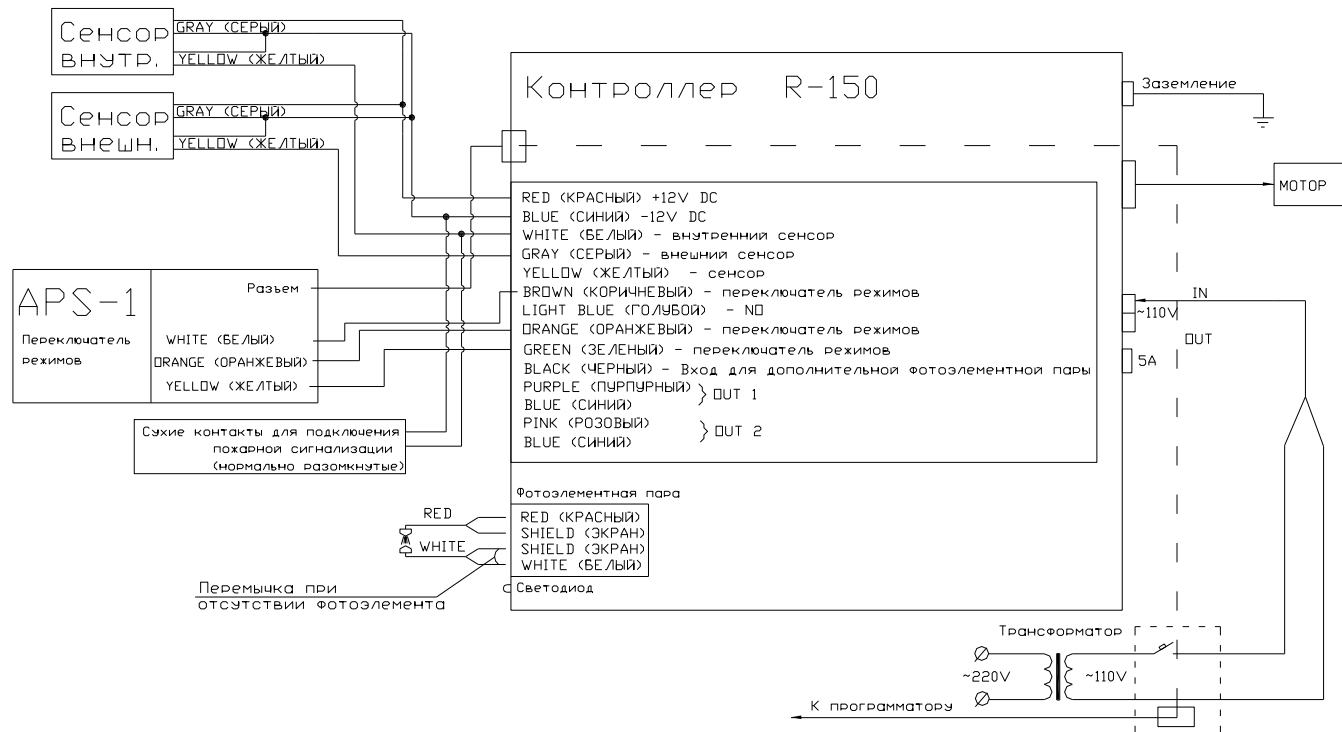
Сенсор внутр.
GRAY (СЕРЫЙ)
YELLOW (ЖЕЛТЫЙ)

Сенсор внешн.
GRAY (СЕРЫЙ)
YELLOW (ЖЕЛТЫЙ)

Контроллер R-150

Заземление

МОТОР

RED (КРАСНЫЙ) +12V DC
BLUE (СИНИЙ) -12V DC
WHITE (БЕЛЫЙ) - внутренний сенсор
GRAY (СЕРЫЙ) - внешний сенсор
YELLOW (ЖЕЛТЫЙ) - сенсор
BROWN (КОРИЧНЕВЫЙ) - переключатель режимов
LIGHT BLUE (ГОЛУБОЙ) - NO
ORANGE (ОРАНЖЕВЫЙ) - переключатель режимов
GREEN (ЗЕЛЕНЫЙ) - переключатель режимов
BLACK (ЧЕРНЫЙ) - Вход для дополнительной фотоэлементной пары
PURPLE (ПУРПУРНЫЙ)
BLUE (СИНИЙ)
OUT 1
PINK (РОЗОВЫЙ)
BLUE (СИНИЙ)
OUT 2

APS-1
Переключатель режимов
Разъем
WHITE (БЕЛЫЙ)
ORANGE (ОРАНЖЕВЫЙ)
YELLOW (ЖЕЛТЫЙ)

Сухие контакты для подключения пожарной сигнализации (нормально разомкнутые)

IN
~110V
OUT
5A

Фотоэлементная пара
RED
WHITE
RED (КРАСНЫЙ)
SHIELD (ЭКРАН)
SHIELD (ЭКРАН)
WHITE (БЕЛЫЙ)
Светодиод

Перемычка при отсутствии фотоэлемента

Трансформатор
~220V
~110V
К программатору